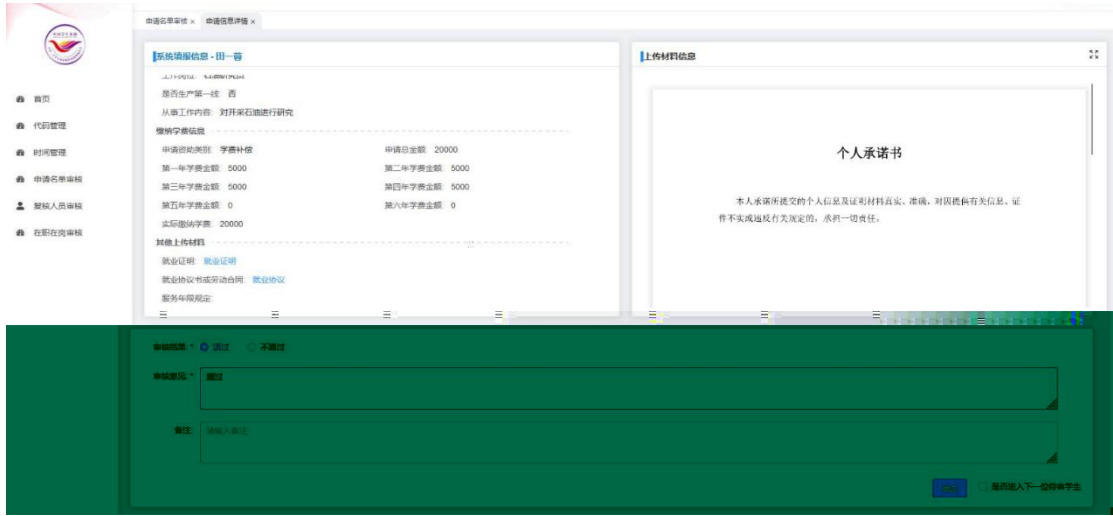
申请名单审核 × 申请信息详情 ×

首页
代码管理
时间管理
申请名单审核
复核人员审核
在职在岗审核

系统填报信息 - 田一蓉

是否生产第一线：否
从事工作内容：对开采石油进行研究
缴纳学费信息
申请资助类别：学费补偿
申请总金额：20000
第一年学费金额：5000
第二年学费金额：5000
第三年学费金额：5000
第四年学费金额：5000
第五年学费金额：0
第六年学费金额：0
实际缴纳学费：20000
其他上传材料
就业证明：就业证明
就业协议书或劳动合同：就业协议
服务年限规定：

上传材料信息

个人承诺书

本人承诺所提交的个人信息及证明材料真实、准确，对因提供有关信息、证件不实或违反有关规定的，承担一切责任。

审核结果：* 通过 不通过
审核意见：* 通过
备注：请输入备注
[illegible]
是否进入下一位待审学生